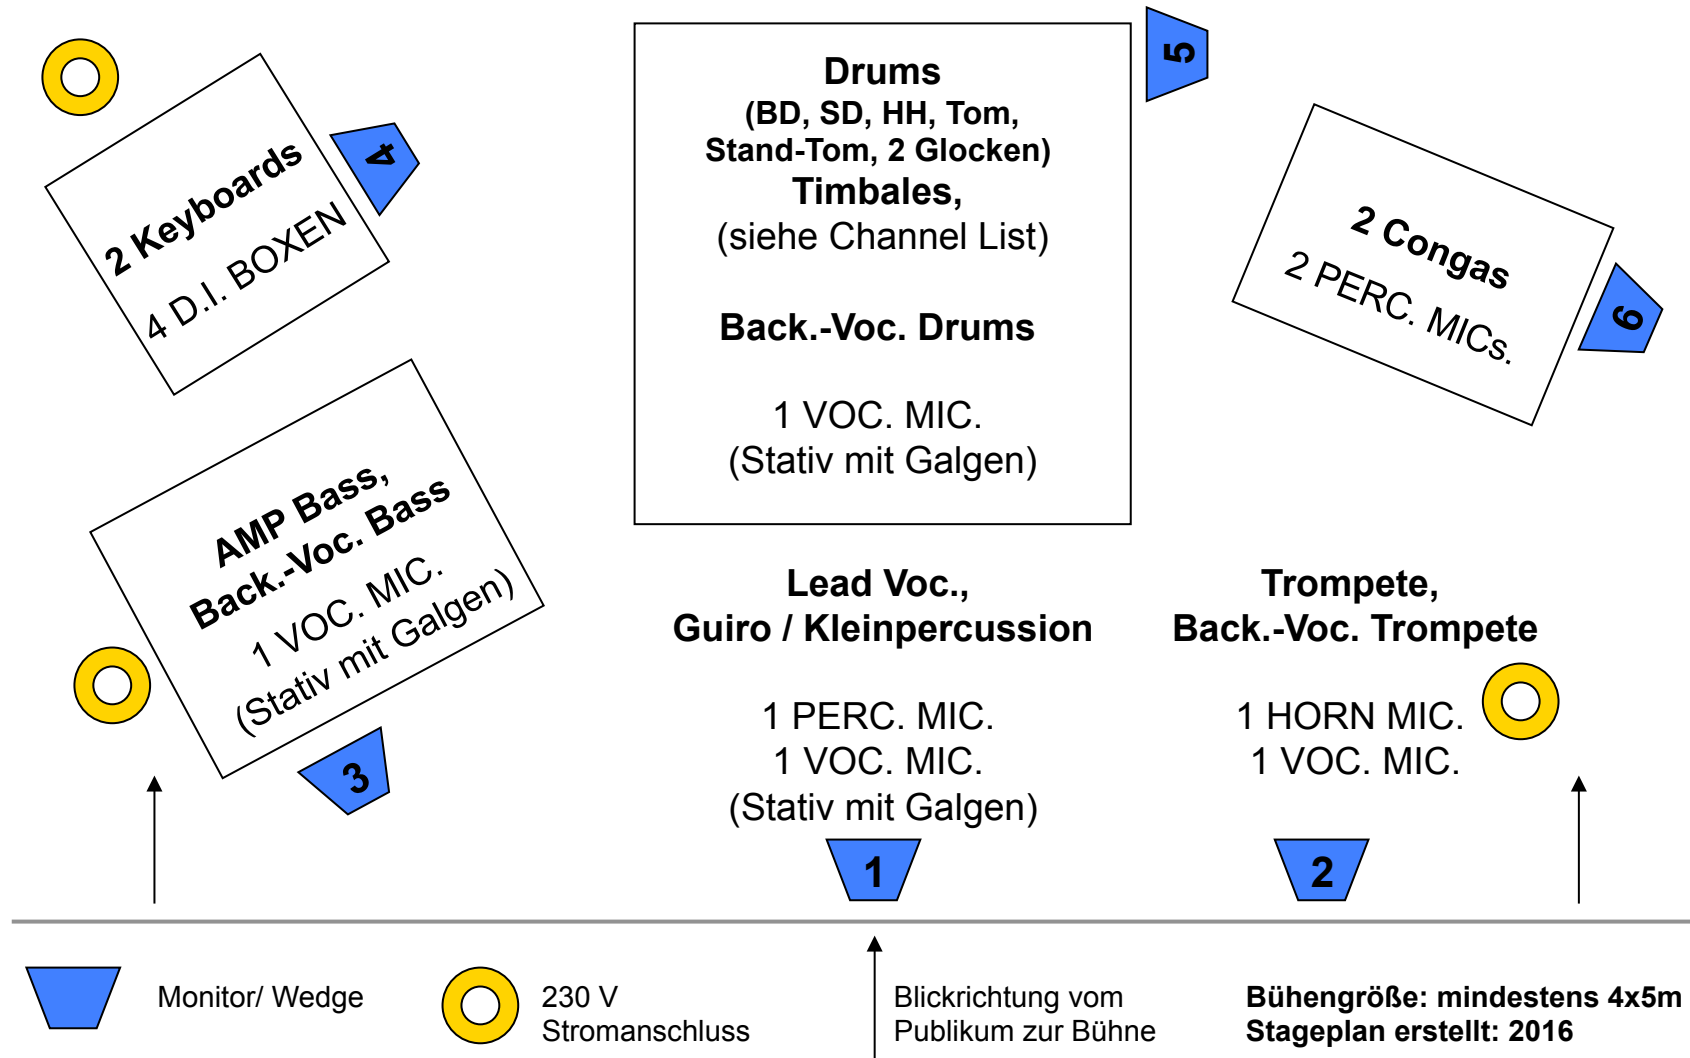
2 Keyboards
4 D.I. BOXEN

4

Drums
(BD, SD, HH, Tom, Stand-Tom, 2 Glocken)
Timbales,
(siehe Channel List)

Back.-Voc. Drums

1 VOC. MIC.
(Stativ mit Galgen)

5

2 Congas
2 PERC. MICs.

6

AMP Bass,
Back.-Voc. Bass
1 VOC. MIC.
(Stativ mit Galgen)

3

Lead Voc.,
Guiro / Kleinpercussion

1 PERC. MIC.
1 VOC. MIC.
(Stativ mit Galgen)

1

Trompete,
Back.-Voc. Trompete

1 HORN MIC.
1 VOC. MIC.

2

Monitor/ Wedge

230 V
Stromanschluss

Blickrichtung vom
Publikum zur Bühne

Bühengröße: mindestens 4x5m
Stageplan erstellt: 2016